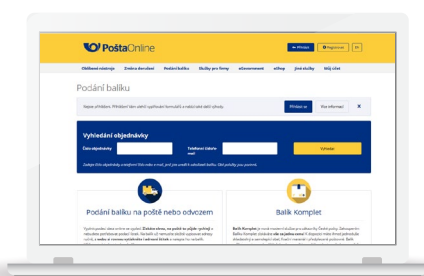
PoštaOnline

Přihlásit
Registrovat
EN

Odeslané zásilky
Známka do ruky
Podání balíku
Služby pro firmy
eCommerce
eShop
Jiné služby
Můj účet

Podání balíku

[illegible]

Přihlásit se
Více informací

Vyhledání objednávky

Číslo objednávky
Telefonní číslo
Vyhledat

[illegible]

Podání balíku na poště nebo odvozem

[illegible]

Balík Komplet

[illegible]